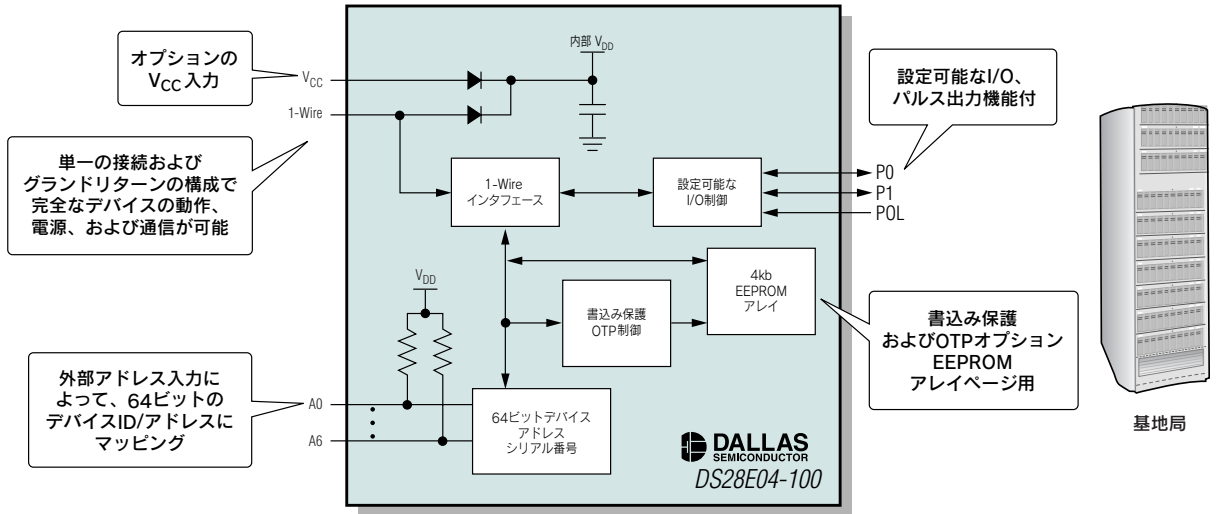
オプションの
$V_{CC}$入力

$V_{CC}$

1-Wire

単一の接続および
グランドリターンの構成で
完全なデバイスの動作、
電源、および通信が可能

内部 $V_{DD}$

1-Wire
インタフェース

設定可能な
I/O制御

設定可能なI/O、
パルス出力機能付

P0
P1
POL

4kb
EEPROM
アレイ

書込み保護
OTP制御

$V_{DD}$

書込み保護
およびOTPオプション
EEPROM
アレイページ用

外部アドレス入力に
よって、64ビットの
デバイスID/アドレスに
マッピング

A0
A6

64ビットデバイス
アドレス
シリアル番号

DALLAS
SEMICONDUCTOR
DS28E04-100

基地局